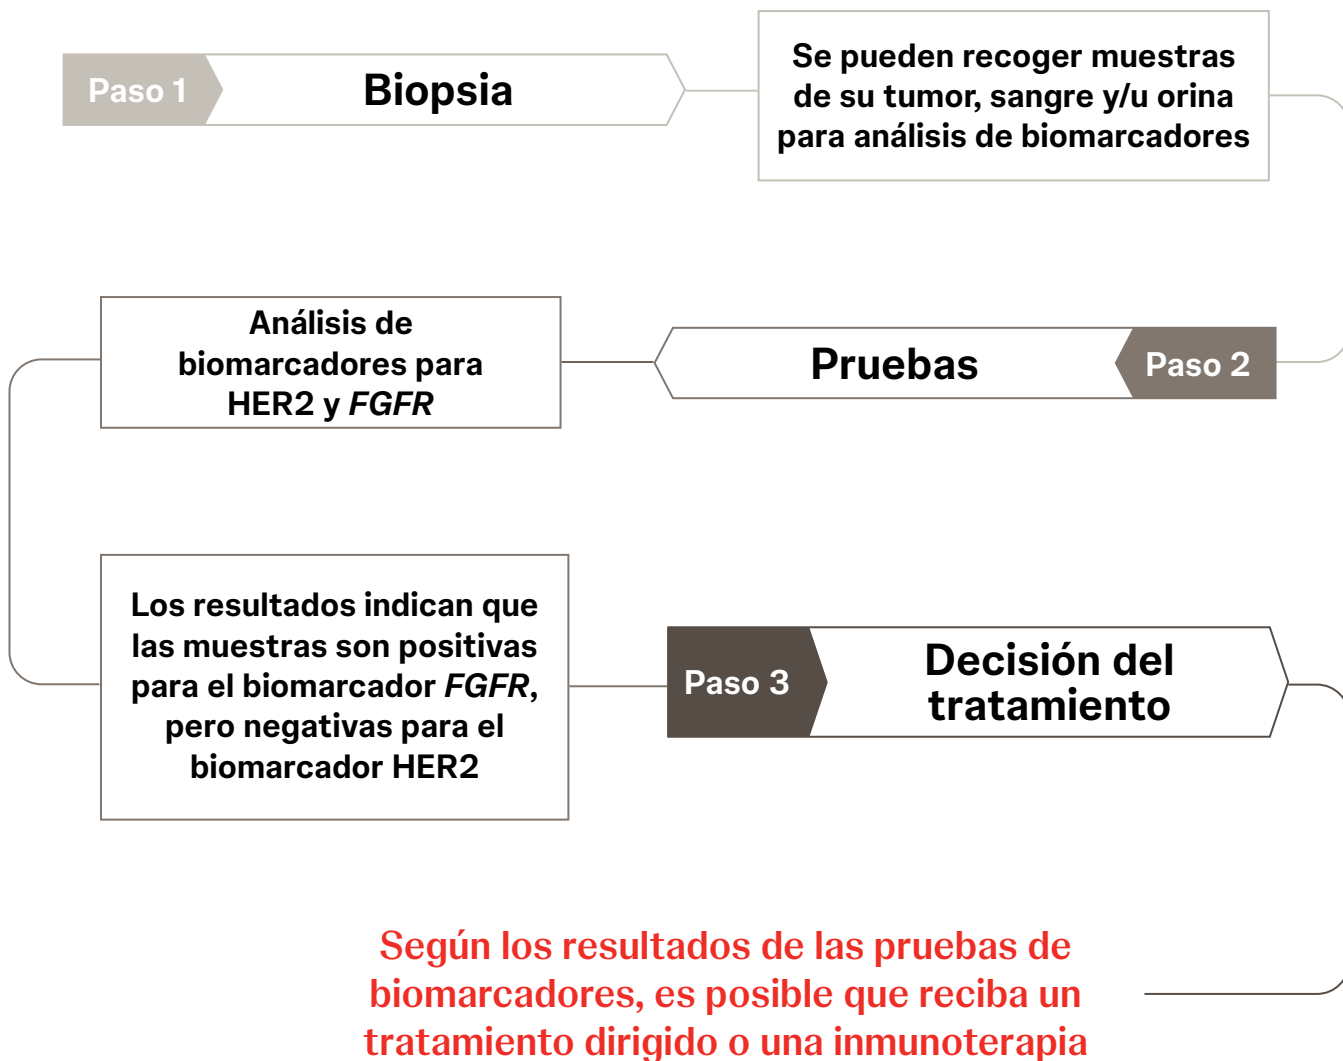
Paso 1

Biopsia

Se pueden recoger muestras de su tumor, sangre y/u orina para análisis de biomarcadores

Pruebas

Paso 2

Análisis de biomarcadores para HER2 y FGFR

Paso 3

Decisión del tratamiento

Los resultados indican que las muestras son positivas para el biomarcador FGFR, pero negativas para el biomarcador HER2

Según los resultados de las pruebas de biomarcadores, es posible que reciba un tratamiento dirigido o una inmunoterapia